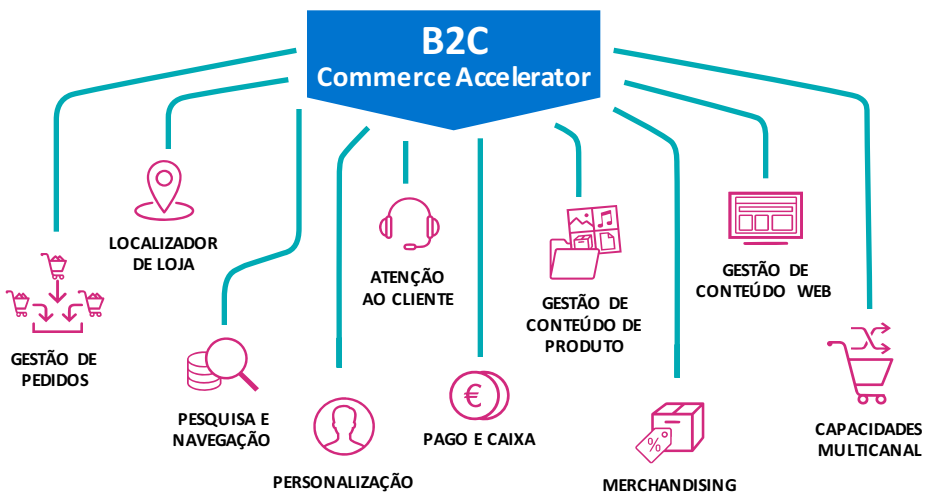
B2C
Commerce Accelerator

LOCALIZADOR DE LOJA

GESTÃO DE PEDIDOS

PESQUISA E NAVEGAÇÃO

PERSONALIZAÇÃO

ATENÇÃO AO CLIENTE

€

PAGO E CAIXA

GESTÃO DE CONTEÚDO DE PRODUTO

%

MERCHANDISING

GESTÃO DE CONTEÚDO WEB

CAPACIDADES MULTICANAL